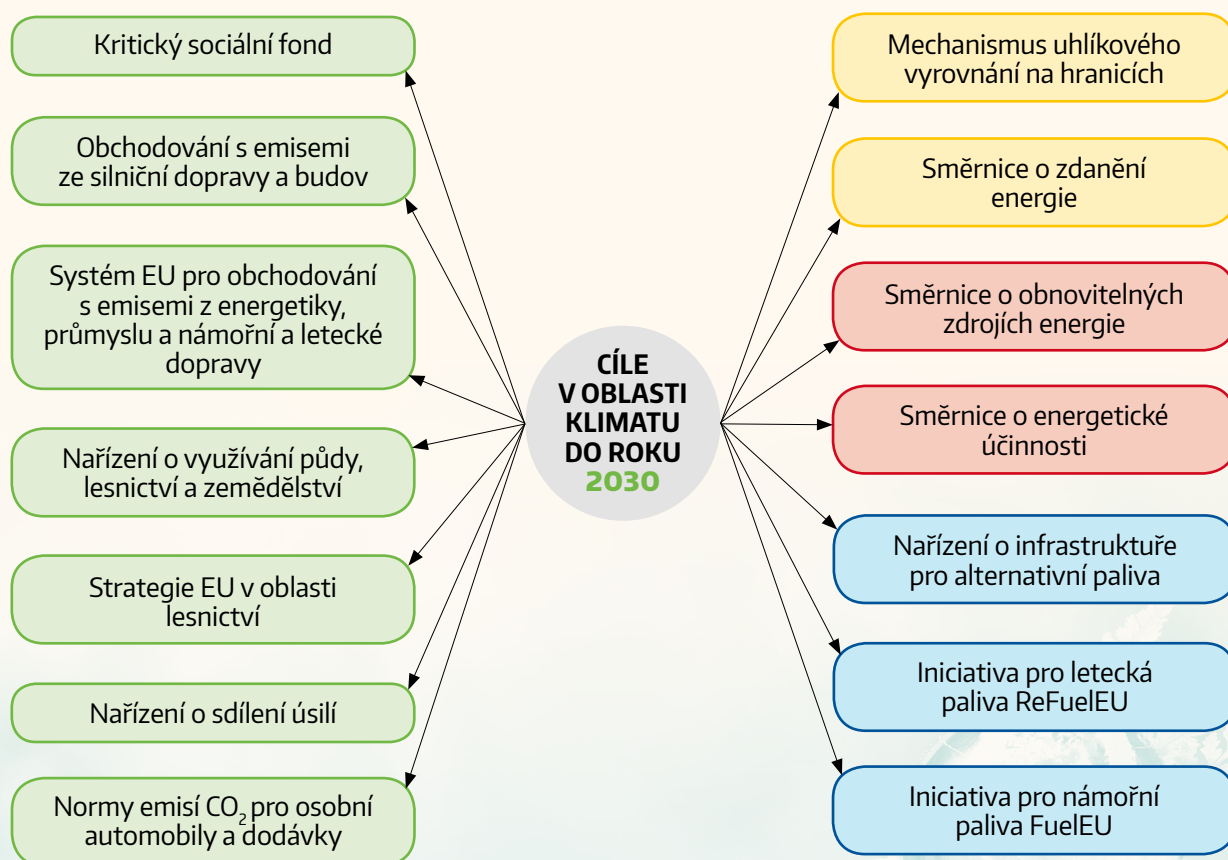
Kritický sociální fond

Obchodování s emisemi ze silniční dopravy a budov

Systém EU pro obchodování s emisemi z energetiky, průmyslu a námořní a letecké dopravy

Nařízení o využívání půdy, lesnictví a zemědělství

Strategie EU v oblasti lesnictví

Nařízení o sdílení úsilí

Normy emisí $CO_2$ pro osobní automobily a dodávky

CÍLE V OBLASTI KLIMATU DO ROKU 2030

Mechanismus uhlíkového vyrovnání na hranicích

Směrnice o zdanění energie

Směrnice o obnovitelných zdrojích energie

Směrnice o energetické účinnosti

Nařízení o infrastruktuře pro alternativní paliva

Iniciativa pro letecká paliva ReFuelEU

Iniciativa pro námořní paliva FuelEU